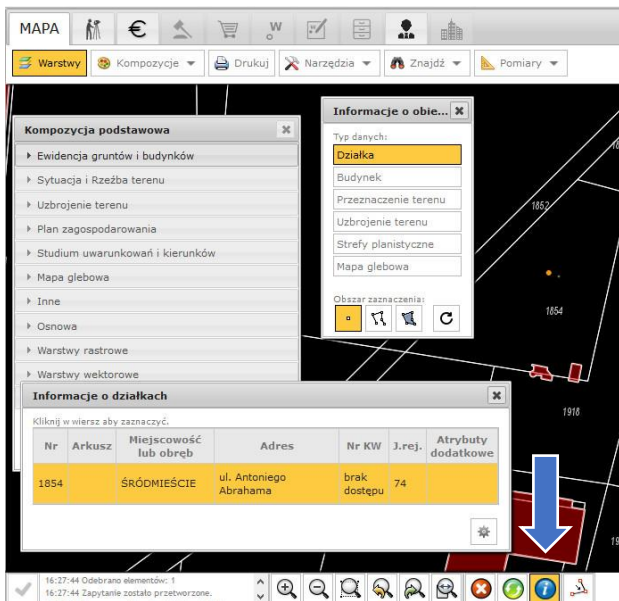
MAPA

€

W

Warstwy | Kompozycje ▾ | Drukuj | Narzędzia ▾ | Znajdź ▾ | Pomiary ▾

Kompozycja podstawowa

Ewidencja gruntów i budynków

Sytuacja i Rzeźba terenu

Uzbrojenie terenu

Plan zagospodarowania

Studium uwarunkowań i kierunków

Mapa glebowa

Inne

Osnowa

Warstwy rastrowe

Warstwy wektorowe

Informacje o obie...

Typ danych:

Działka

Budynek

Przeznaczenie terenu

Uzbrojenie terenu

Strefy planistyczne

Mapa glebowa

Obszar zaznaczenia:

1852

1854

1918

Informacje o działkach

Kliknij w wiersz aby zaznaczyć.

| Nr | Arkusz | Miejscowość lub obręb | Adres | Nr KW | J.rej. | Atrybuty dodatkowe |
|---|---|---|---|---|---|---|
| 1854 | | ŚRÓDMIEŚCIE | ul. Antoniego Abrahama | brak dostępu | 74 | |

16:27:44 Odebrano elementów: 1
16:27:44 Zapytanie zostało przetworzone.